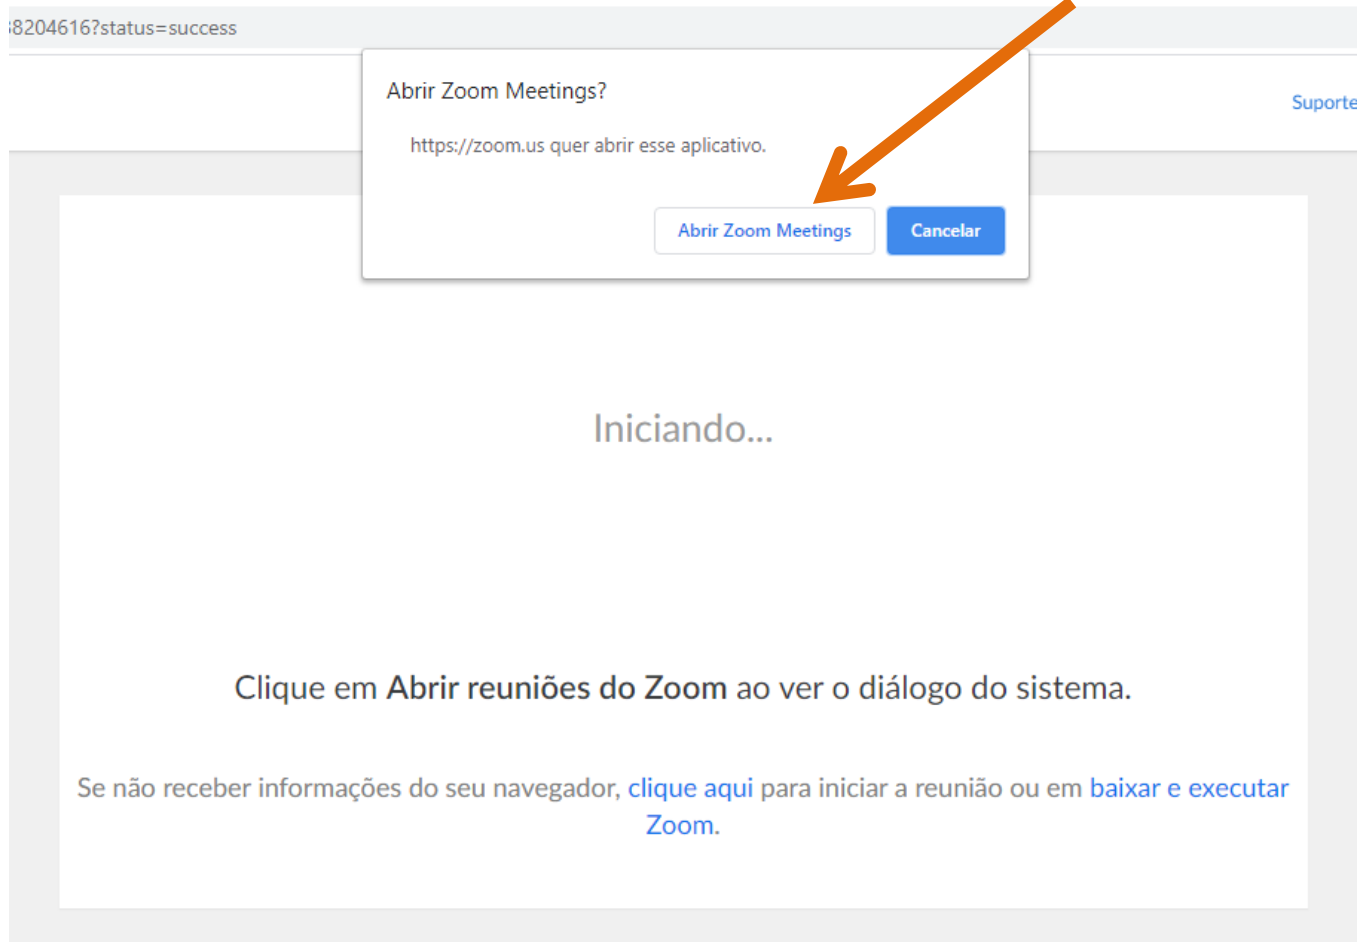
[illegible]8204616?status=success

Abrir Zoom Meetings?

https://zoom.us quer abrir esse aplicativo.

Abrir Zoom Meetings

Cancelar

Suporte

Iniciando...

Clique em **Abrir reuniões do Zoom** ao ver o diálogo do sistema.

Se não receber informações do seu navegador, clique aqui para iniciar a reunião ou em baixar e executar Zoom.